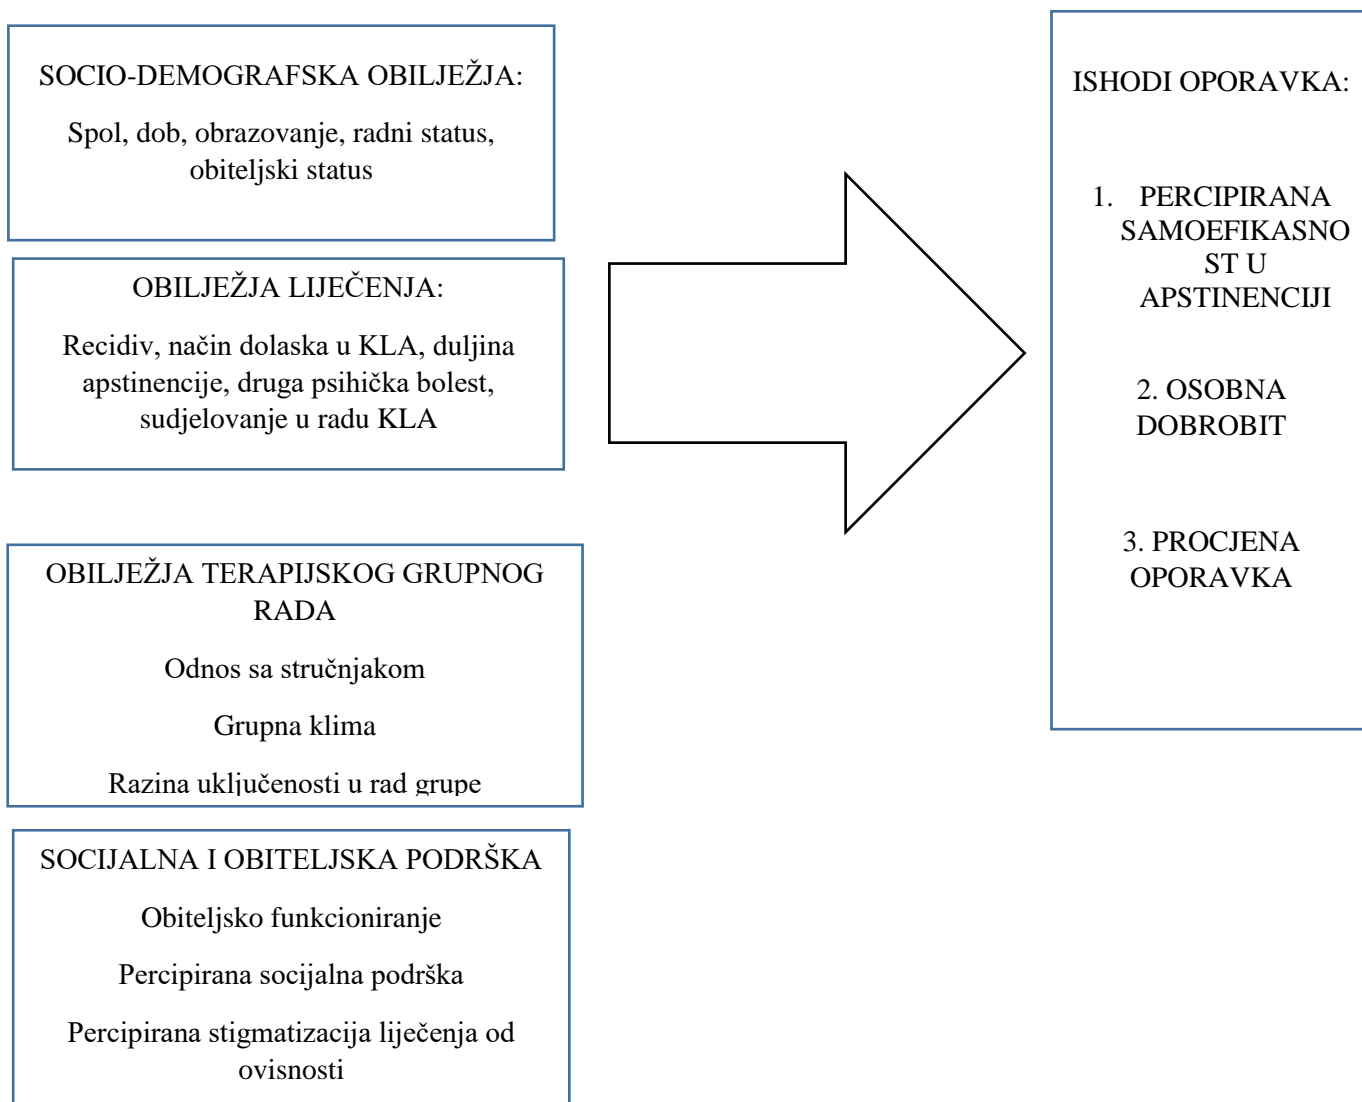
SOCIO-DEMOGRAFSKA OBILJEŽJA:

Spol, dob, obrazovanje, radni status, obiteljski status

OBILJEŽJA LIJEČENJA:

Recidiv, način dolaska u KLA, duljina apstinencije, druga psihička bolest, sudjelovanje u radu KLA

OBILJEŽJA TERAPIJSKOG GRUPNOG RADA

Odnos sa stručnjakom

Grupna klima

Razina uključenosti u rad grupe

SOCIJALNA I OBITELJSKA PODRŠKA

Obiteljsko funkcioniranje

Percipirana socijalna podrška

Percipirana stigmatizacija liječenja od ovisnosti

ISHODI OPORAVKA:

1. PERCIPIRANA SAMOEFIKASNOST U APSTINENCIJI

2. OSOBNA DOBROBIT

3. PROCJENA OPORAVKA